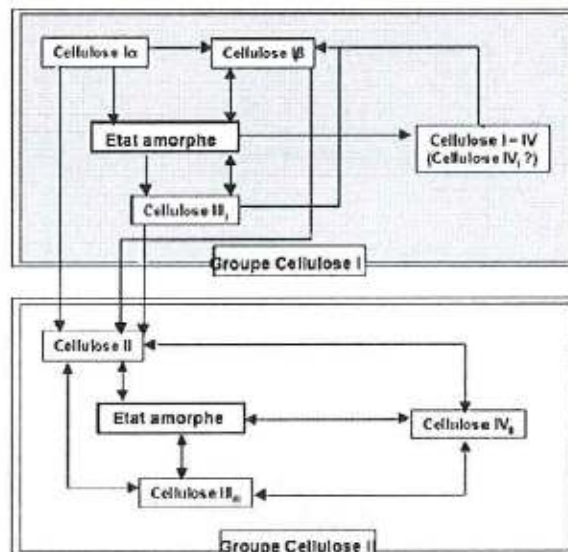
Cellulose Iα

Cellulose Iβ

Etat amorphe

Cellulose I – IV (Cellulose $IV_I$ ?)

Cellulose $III_I$

Groupe Cellulose I

Cellulose II

Etat amorphe

Cellulose $IV_{II}$

Cellulose $III_{II}$

Groupe Cellulose II